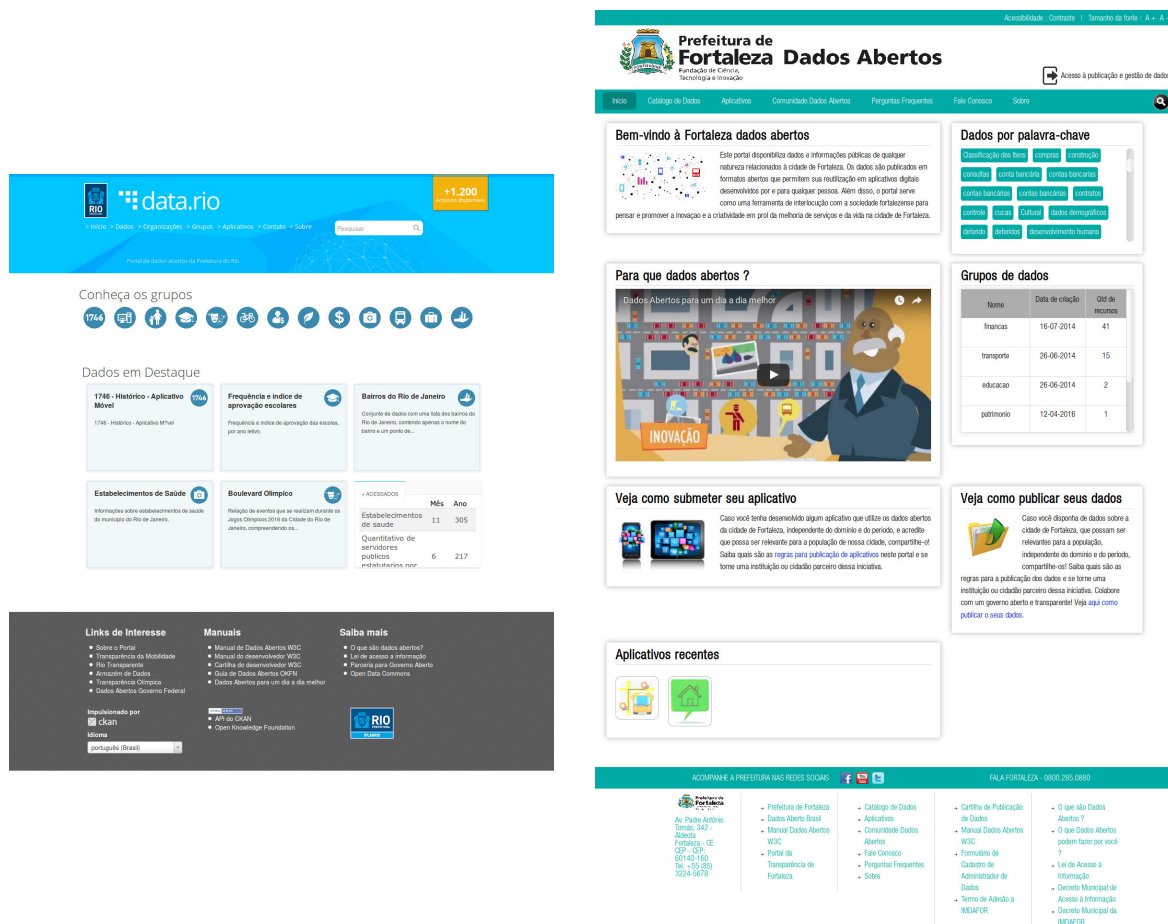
RIO
data.rio
+1.200
Arquivos disponíveis
> Início > Dados > Organizações > Grupos > Aplicativos > Contato > Sobre
Pesquisar
Portal de dados abertos da Prefeitura do Rio

Conheça os grupos
1746

Dados em Destaque
1746 - Histórico - Aplicativo Móvel
1746 - Histórico - Aplicativo M?vel
Frequência e índice de aprovação escolares
Frequência e índice de aprovação das escolas, por ano letivo.
Bairros do Rio de Janeiro
Conjunto de dados com uma lista dos bairros do Rio de Janeiro, contendo apenas o nome do bairro e um ponto de...
Estabelecimentos de Saúde
Informações sobre estabelecimentos de saúde do município do Rio de Janeiro.
Boulevard Olímpico
Relação de eventos que se realizam durante os Jogos Olímpicos 2016 da Cidade do Rio de Janeiro, compreendendo os...
+ ACESSADOS

| | Mês | Ano |
|---|---|---|
| Estabelecimentos de saude | 11 | 305 |
| Quantitativo de servidores publicos estatutarios por | 6 | 217 |

Links de Interesse
Sobre o Portal
Transparência da Mobilidade
Rio Transparente
Armazém de Dados
Transparência Olímpica
Dados Abertos Governo Federal
Manuais
Manual de Dados Abertos W3C
Manual do desenvolvedor W3C
Cartilha do desenvolvedor W3C
Guia de Dados Abertos OKFN
Dados Abertos para um dia a dia melhor
Saiba mais
O que são dados abertos?
Lei de acesso a informação
Parceria para Governo Aberto
Open Data Commons
Impulsionado por
ckan
API do CKAN
Open Knowledge Foundation
Idioma
português (Brasil)
RIO

Acessibilidade : Contraste | Tamanho da fonte : A+ A-
Prefeitura de Fortaleza Dados Abertos
Fundação de Ciência, Tecnologia e Inovação
Acesso à publicação e gestão de dados
Início Catálogo de Dados Aplicativos Comunidade Dados Abertos Perguntas Frequentes Fale Conosco Sobre

Bem-vindo à Fortaleza dados abertos
Este portal disponibiliza dados e informações públicas de qualquer natureza relacionados à cidade de Fortaleza. Os dados são publicados em formatos abertos que permitem sua reutilização em aplicativos digitais desenvolvidos por e para qualquer pessoa. Além disso, o portal serve como uma ferramenta de interlocução com a sociedade fortalezense para pensar e promover a inovação e a criatividade em prol da melhoria de serviços e da vida na cidade de Fortaleza.

Dados por palavra-chave
Classificação dos fiéis compras construção consultas conta bancária contas bancarias contas bancárias contas bancárias contratos controle cucas Cultural dados demográficos deferido deferidos desenvolvimento humano

Para que dados abertos ?
Dados Abertos para um dia a dia melhor
INOVAÇÃO

Grupos de dados
| Nome | Data de criação | Qtd de recursos |
|---|---|---|
| financas | 16-07-2014 | 41 |
| transporte | 26-06-2014 | 15 |
| educacao | 26-06-2014 | 2 |
| patrimonio | 12-04-2016 | 1 |

Veja como submeter seu aplicativo
Caso você tenha desenvolvido algum aplicativo que utilize os dados abertos da cidade de Fortaleza, independente do domínio e do período, e acredite que possa ser relevante para a população de nossa cidade, compartilhe-o! Saiba quais são as regras para publicação de aplicativos neste portal e se torne uma instituição ou cidadão parceiro dessa iniciativa.

Veja como publicar seus dados
Caso você disponha de dados sobre a cidade de Fortaleza, que possam ser relevantes para a população, independente do domínio e do período, compartilhe-os! Saiba quais são as regras para a publicação dos dados e se torne uma instituição ou cidadão parceiro dessa iniciativa. Colabore com um governo aberto e transparente! Veja aqui como publicar o seus dados.

Aplicativos recentes

ACOMPANHE A PREFEITURA NAS REDES SOCIAIS
FALA FORTALEZA - 0800.285.0880
Prefeitura de Fortaleza
Av. Padre Antônio Tomás, 342 - Aldeota Fortaleza - CE CEP - CEP: 60140-160 Tel: +55 (85) 3224-5678
Prefeitura de Fortaleza
Dados Aberto Brasil
Manual Dados Abertos W3C
Portal da Transparência de Fortaleza
Catálogo de Dados
Aplicativos
Comunidade Dados Abertos
Fale Conosco
Perguntas Frequentes
Sobre
Cartilha de Publicação de Dados
Manual Dados Abertos W3C
Formulário de Cadastro de Administrador de Dados
Termo de Adesão à IMDAFOR
O que são Dados Abertos ?
O que Dados Abertos podem fazer por você ?
Lei de Acesso à Informação
Decreto Municipal de Acesso à Informação
Decreto Municipal da IMDAFOR